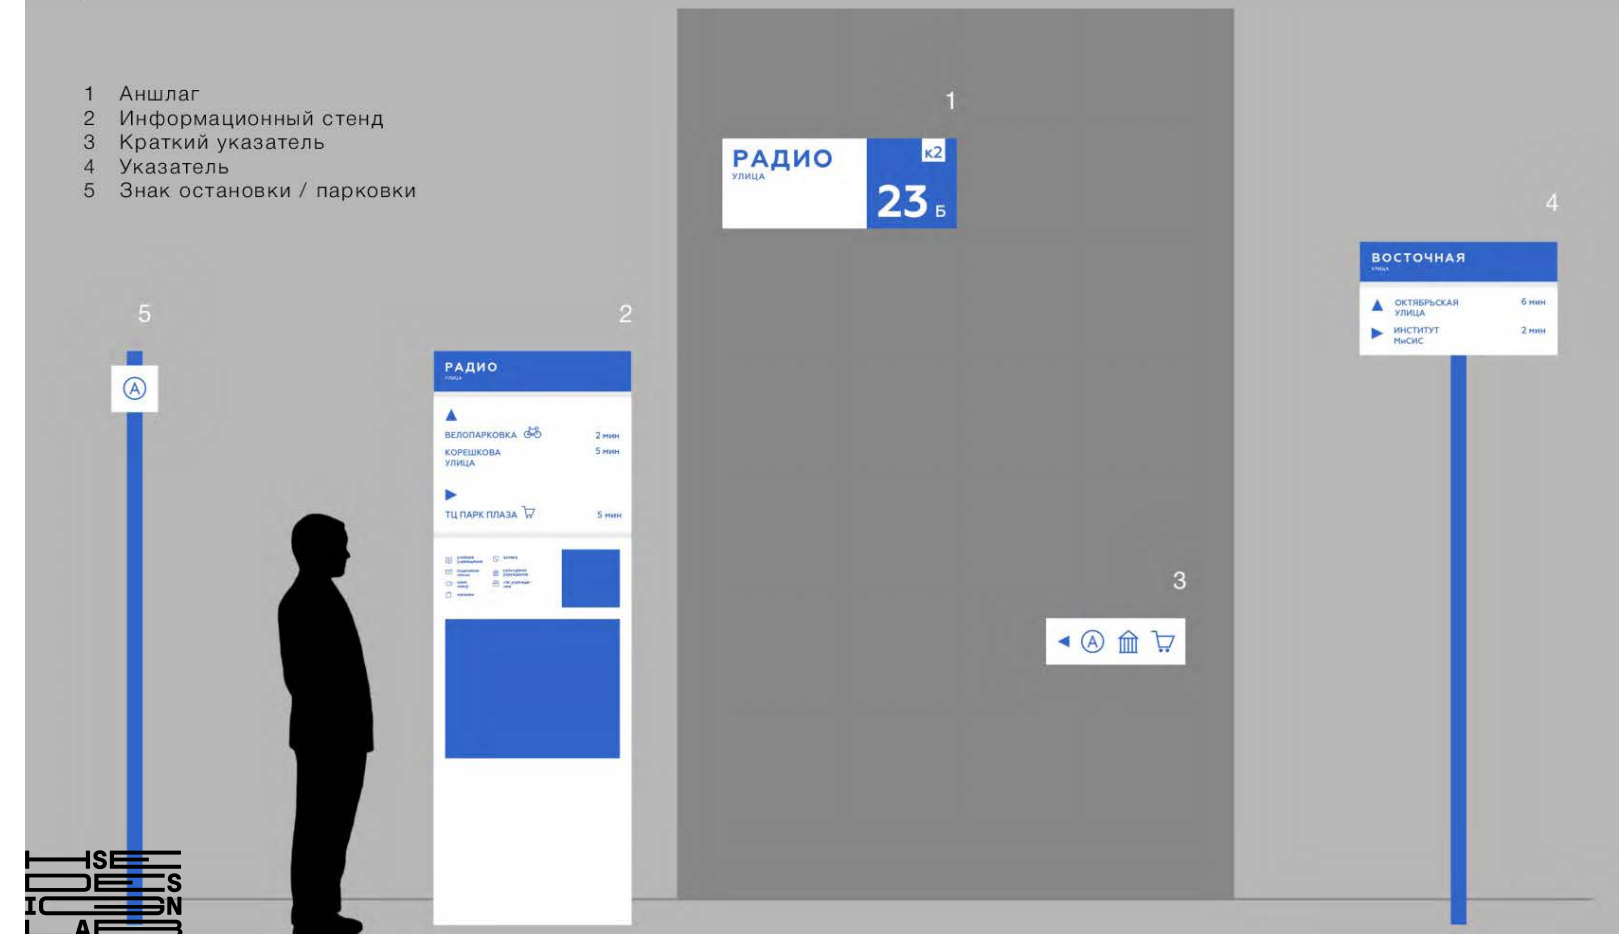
1 Аншлаг
2 Информационный стенд
3 Краткий указатель
4 Указатель
5 Знак остановки / парковки

1

РАДИО
улица

к2

23 Б

4

ВОСТОЧНАЯ
улица

ОКТЯБРЬСКАЯ УЛИЦА 6 мин
ИНСТИТУТ МиСИС 2 мин

5

Ⓐ

2

РАДИО
улица

ВЕЛОПАРКОВКА 2 мин
КОРЕШКОВА УЛИЦА 5 мин

ТЦ ПАРК ПЛАЗА 5 мин

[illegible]

3

Ⓐ

HSE DESIGN LAB